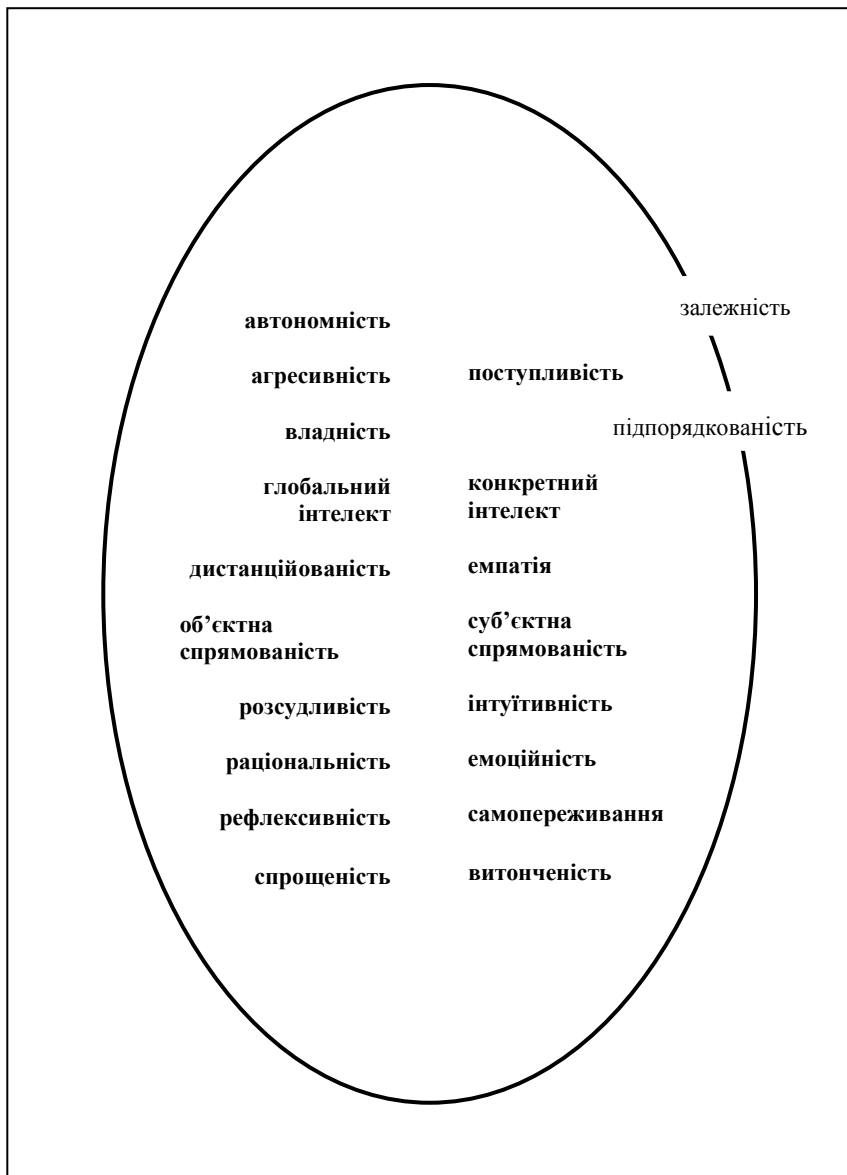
залежність

автономність

агресивність поступливість

владність

підпорядкованість

глобальний інтелект конкретний інтелект

дистанційованість емпатія

об'єктна спрямованість суб'єктна спрямованість

розсудливість інтуїтивність

раціональність емоційність

рефлексивність самопереживання

спрощеність витонченість